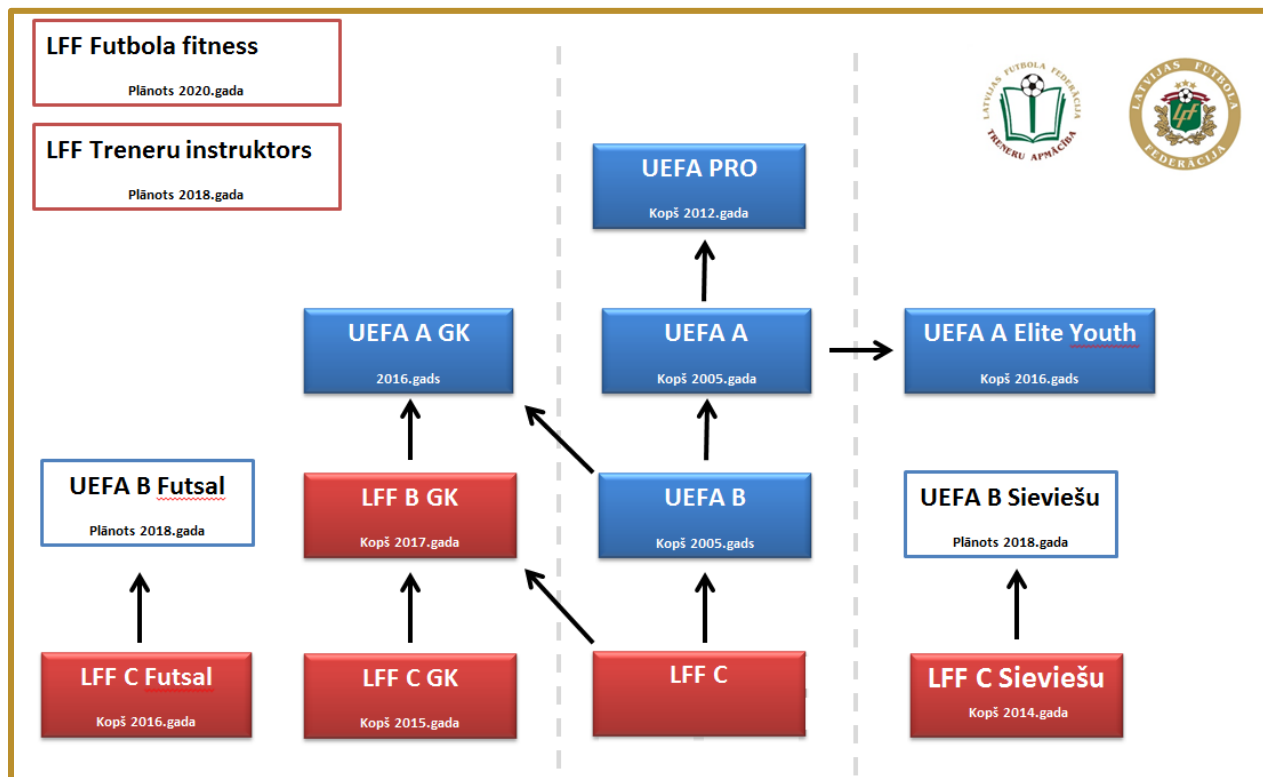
LFF Futbola fitness

Plānots 2020.gada

LFF Treneru instruktors

Plānots 2018.gada

LATVIJAS FUTBOLA FEDERĀCIJA
TRENERU APMĀCĪBA

LATVIJAS FUTBOLA FEDERĀCIJA
LFF

UEFA PRO

Kopš 2012.gada

UEFA A GK

2016.gads

UEFA A

Kopš 2005.gada

UEFA A Elite Youth

Kopš 2016.gads

UEFA B Futsal

Plānots 2018.gada

LFF B GK

Kopš 2017.gada

UEFA B

Kopš 2005.gads

UEFA B Sieviešu

Plānots 2018.gada

LFF C Futsal

Kopš 2016.gada

LFF C GK

Kopš 2015.gada

LFF C

LFF C Sieviešu

Kopš 2014.gada